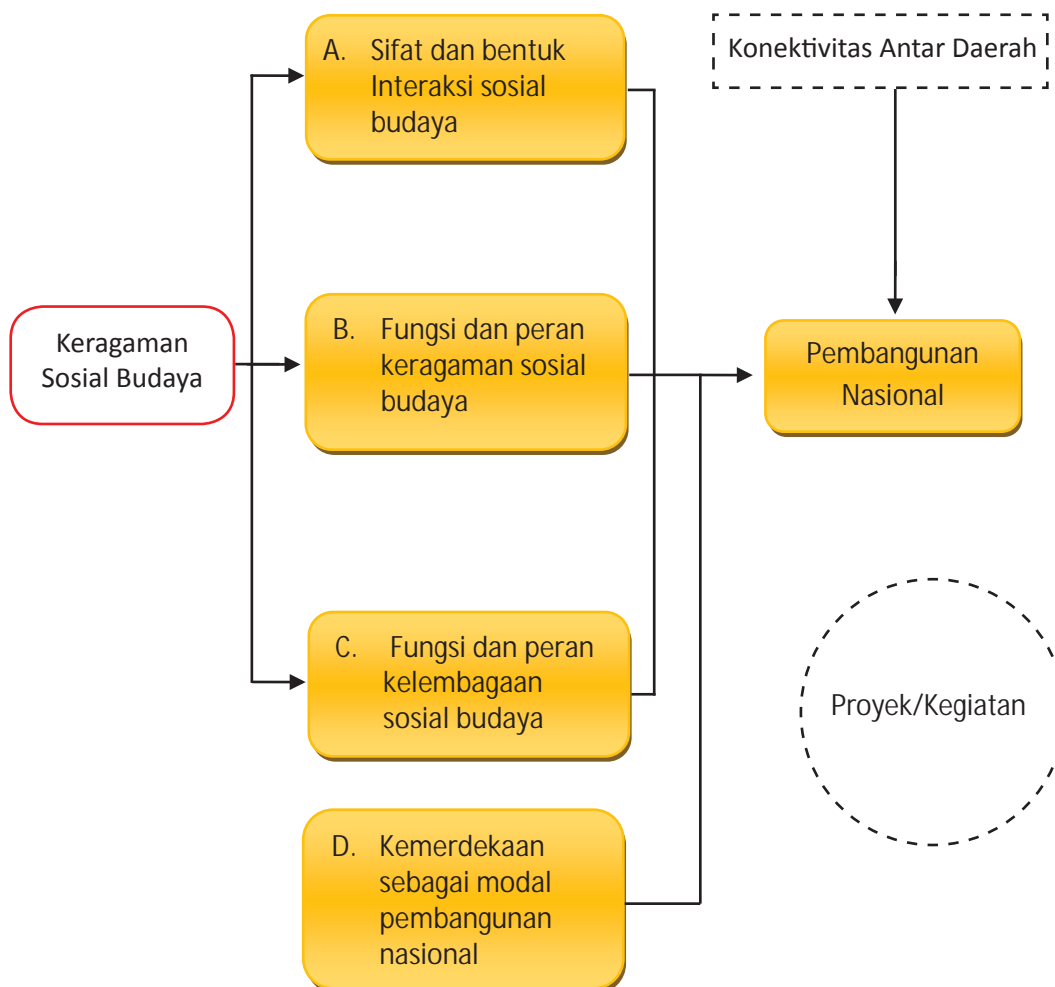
Konektivitas Antar Daerah

A. Sifat dan bentuk Interaksi sosial budaya

Keragaman Sosial Budaya

B. Fungsi dan peran keragaman sosial budaya

Pembangunan Nasional

C. Fungsi dan peran kelembagaan sosial budaya

Proyek/Kegiatan

D. Kemerdekaan sebagai modal pembangunan nasional